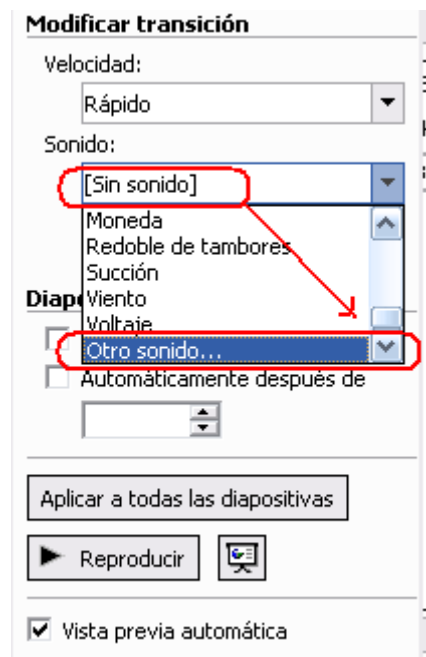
Modificar transición

Velocidad:

Rápido

Sonido:

[Sin sonido]

Moneda

Redoble de tambores

Succión

Viento

Voltaje

Otro sonido...

Diapo

Automáticamente después de

Aplicar a todas las diapositivas

Reproducir

Vista previa automática